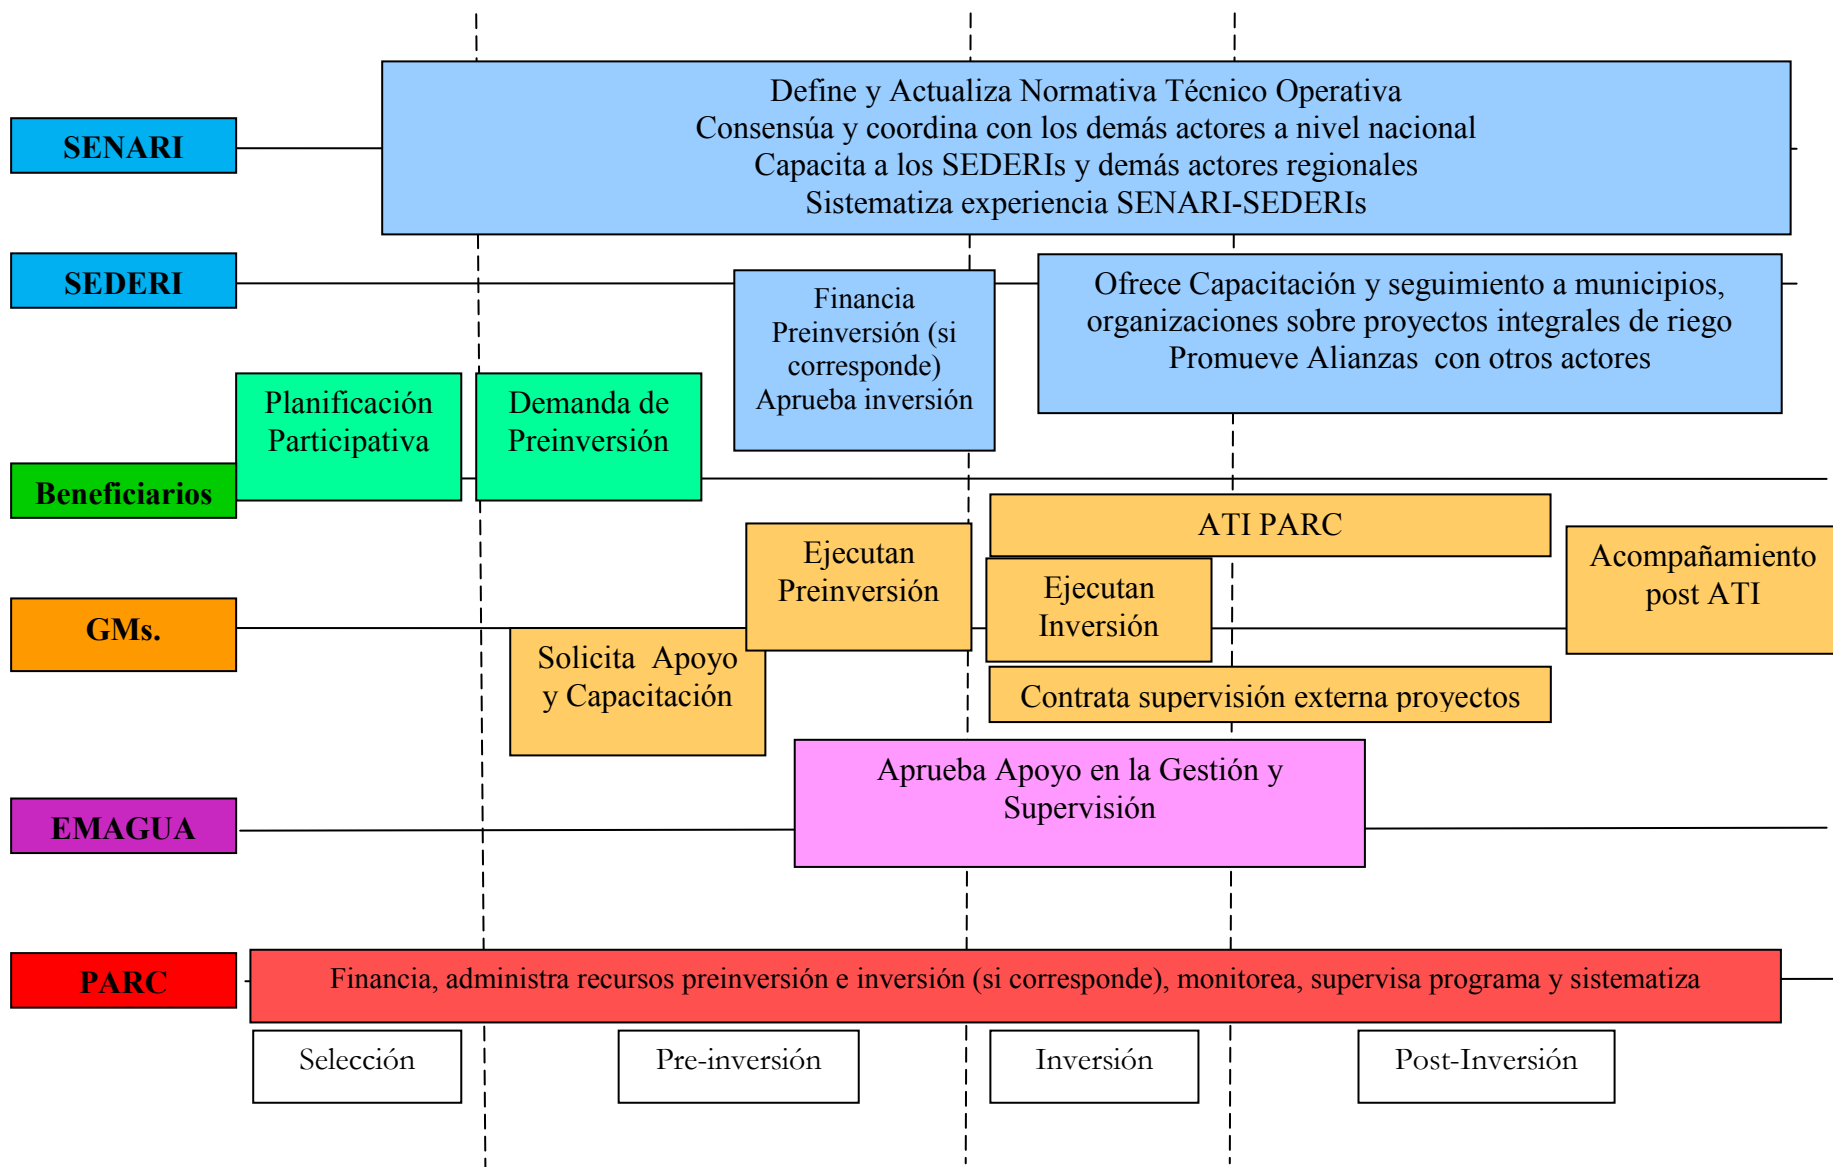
SENARI

Define y Actualiza Normativa Técnico Operativa
Consensúa y coordina con los demás actores a nivel nacional
Capacita a los SEDERIs y demás actores regionales
Sistematiza experiencia SENARI-SEDERIs

SEDERI

Financia Preinversión (si corresponde)
Aprueba inversión

Ofrece Capacitación y seguimiento a municipios, organizaciones sobre proyectos integrales de riego
Promueve Alianzas con otros actores

Planificación Participativa

Demanda de Preinversión

Beneficiarios

Ejecutan Preinversión

ATI PARC

Acompañamiento post ATI

GMs.

Ejecutan Inversión

Solicita Apoyo y Capacitación

Contrata supervisión externa proyectos

Aprueba Apoyo en la Gestión y Supervisión

EMAGUA

PARC

Financia, administra recursos preinversión e inversión (si corresponde), monitorea, supervisa programa y sistematiza

Selección

Pre-inversión

Inversión

Post-Inversión